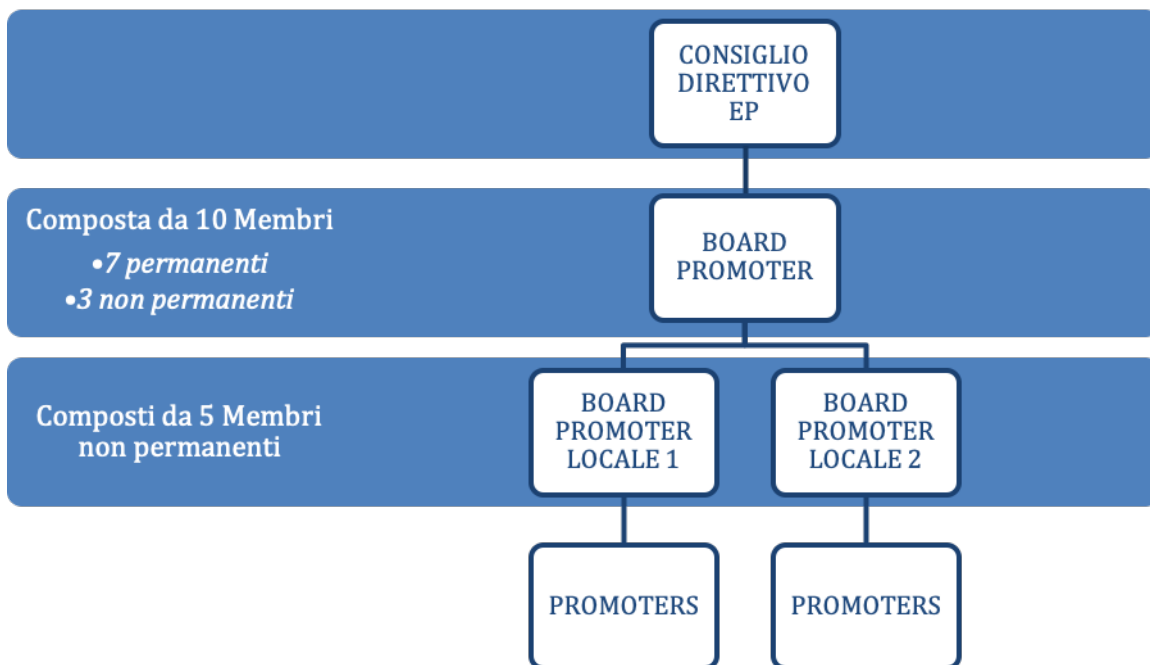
CONSIGLIO DIRETTIVO EP

Composta da 10 Membri
•7 permanenti
•3 non permanenti

BOARD PROMOTER

Composti da 5 Membri non permanenti

BOARD PROMOTER LOCALE 1

BOARD PROMOTER LOCALE 2

PROMOTERS

PROMOTERS